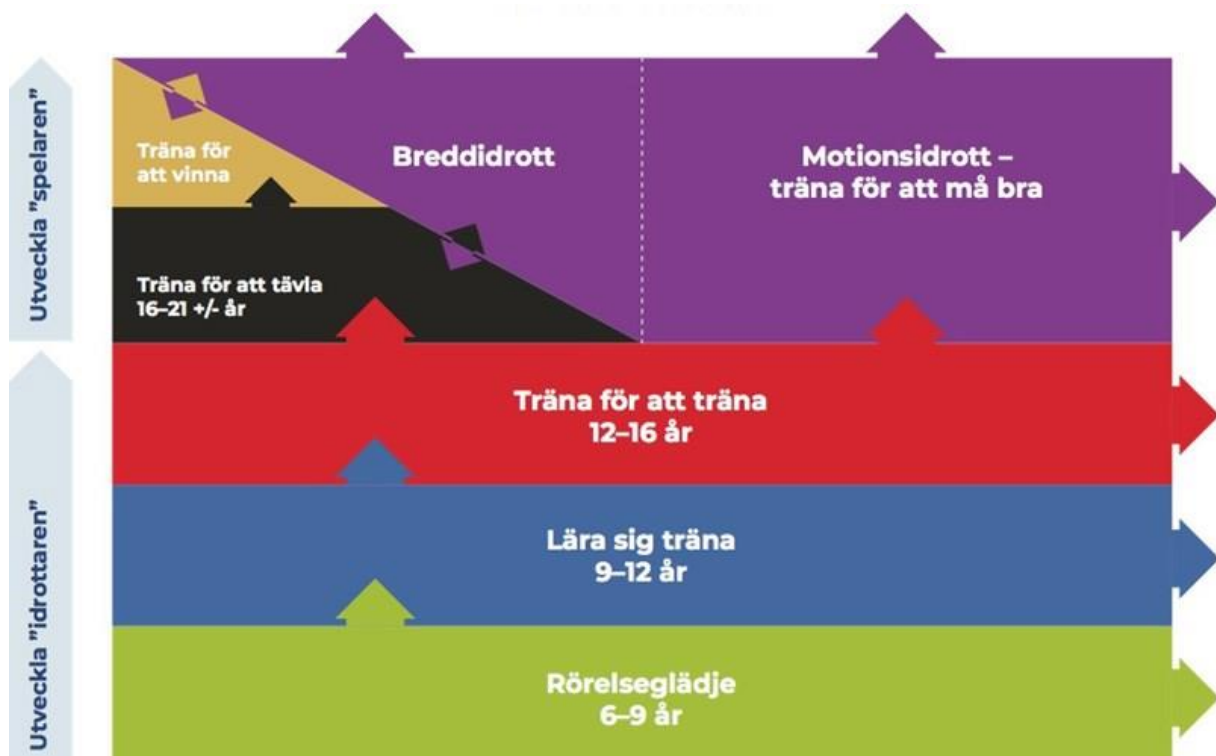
Utveckla "spelaren"

Utveckla "idrottaren"

Träna för att vinna

Breddidrott

Motionsidrott – träna för att må bra

Träna för att tävla 16–21 +/- år

Träna för att träna 12–16 år

Lära sig träna 9–12 år

Rörelseglädje 6–9 år